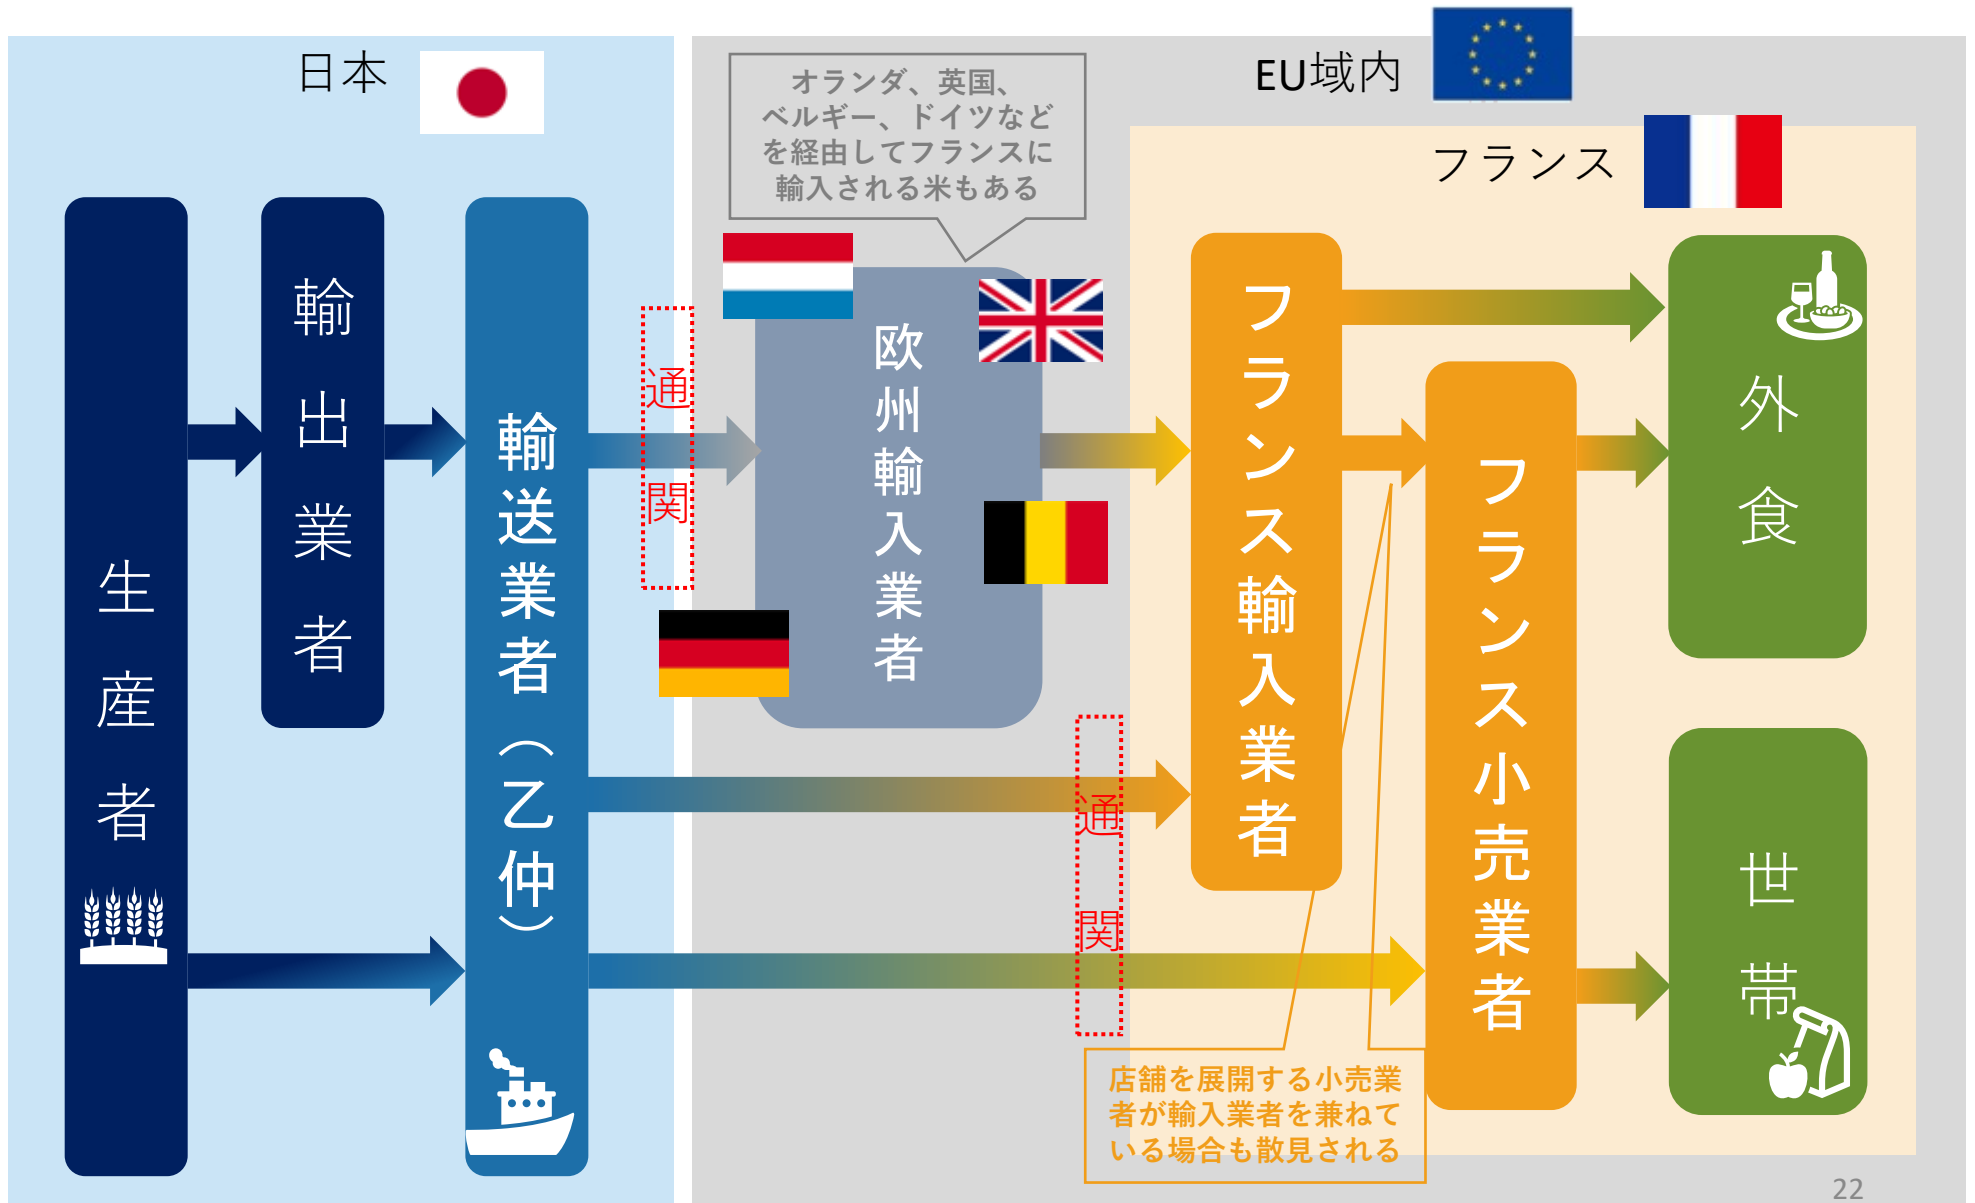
日本

EU域内

オランダ、英国、ベルギー、ドイツなどを経由してフランスに輸入される米もある

フランス

生産者

輸出業者

輸送業者（乙仲）

通関

欧州輸入業者

フランス輸入業者

フランス小売業者

外食

世帯

通関

店舗を展開する小売業者が輸入業者を兼ねている場合も散見される

22